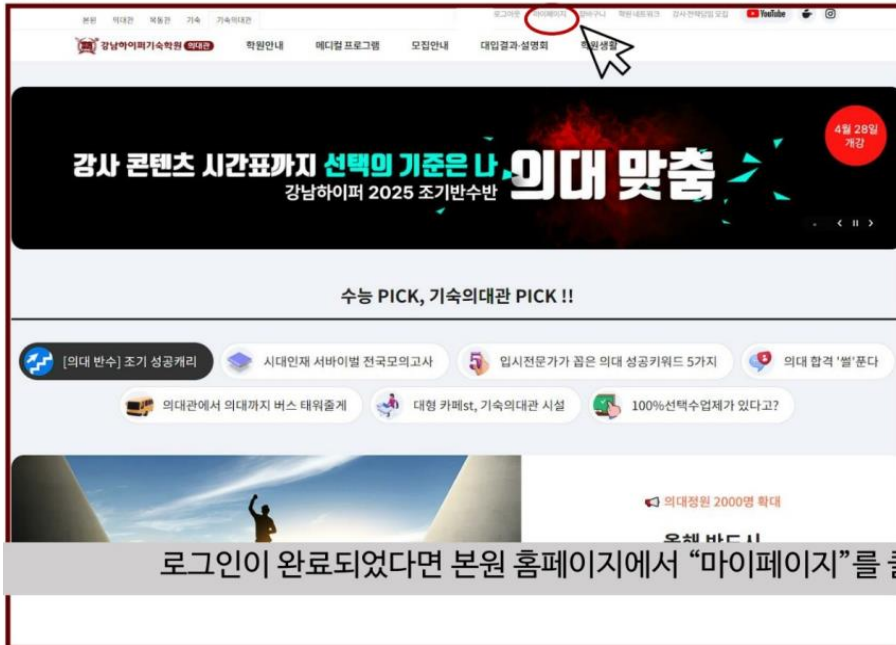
본원 의대관 목동관 기숙 기숙의대관

로그아웃 마이페이지 장바구니 학원네트워크 강사전략임원 모집 YouTube

강남하이퍼기숙학원 의대관

학원안내 메디컬 프로그램 모집안내 대입결과·설명회 학원생활

강사 콘텐츠 시간표까지 선택의 기준은 나 의대 맞춤

강남하이퍼 2025 조기반수반

4월 28일 개강

수능 PICK, 기숙의대관 PICK !!

[의대 반수] 조기 성공캐리

시대인재 서바이벌 전국모의고사

입시전문가가 꼽은 의대 성공키워드 5가지

의대 합격 '썰'푼다

의대관에서 의대까지 버스 태워줄게

대형 카페st, 기숙의대관 시설

100%선택수업제가 있다고?

의대정원 2000명 확대

올해 반드시

로그인이 완료되었다면 본원 홈페이지에서 “마이페이지”를 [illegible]